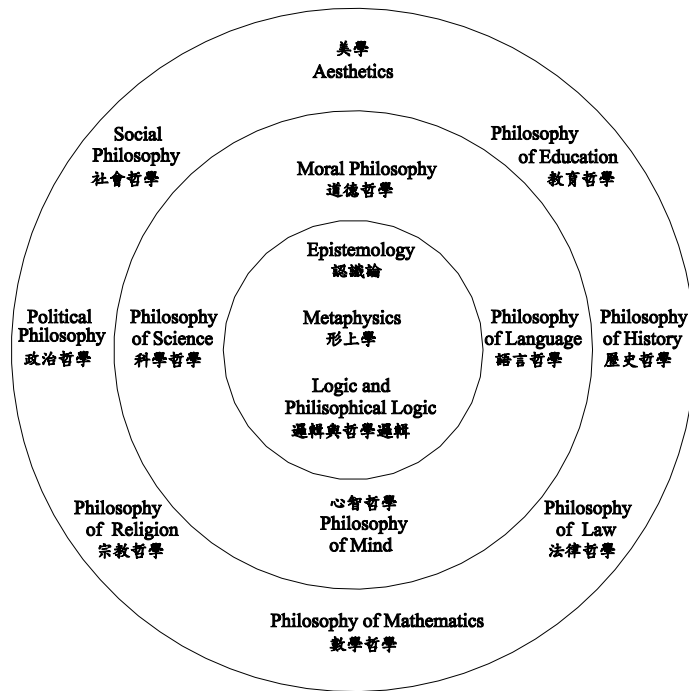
美學
Aesthetics

Social Philosophy
社會哲學

Philosophy of Education
教育哲學

Moral Philosophy
道德哲學

Epistemology
認識論

Political Philosophy
政治哲學

Philosophy of Science
科學哲學

Metaphysics
形上學

Philosophy of Language
語言哲學

Philosophy of History
歷史哲學

Logic and Philisophical Logic
邏輯與哲學邏輯

Philosophy of Religion
宗教哲學

心智哲學
Philosophy of Mind

Philosophy of Law
法律哲學

Philosophy of Mathematics
數學哲學